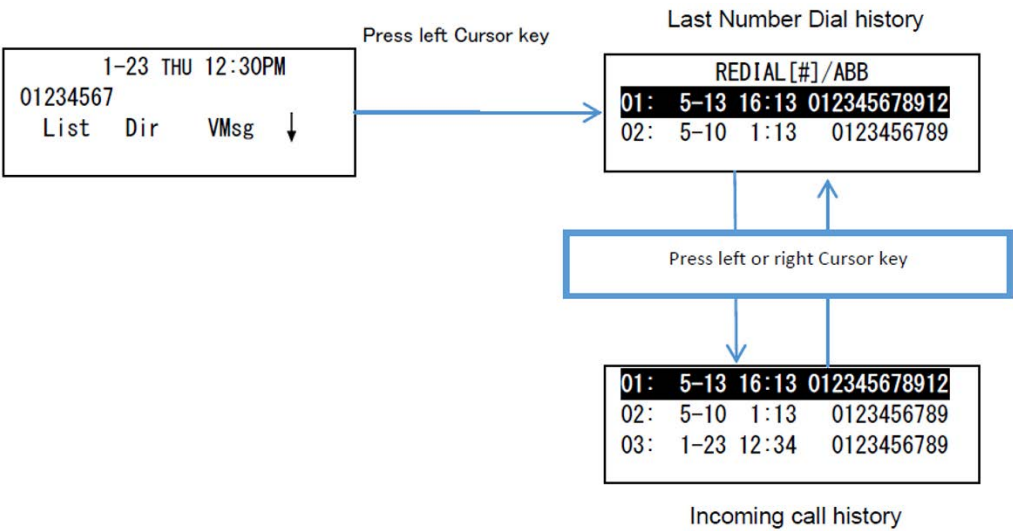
1-23 THU 12:30PM
01234567
List Dir VMsg ↓

Press left Cursor key

Last Number Dial history

REDIAL[#]/ABB
01: 5-13 16:13 012345678912
02: 5-10 1:13 0123456789

Press left or right Cursor key

01: 5-13 16:13 012345678912
02: 5-10 1:13 0123456789
03: 1-23 12:34 0123456789

Incoming call history